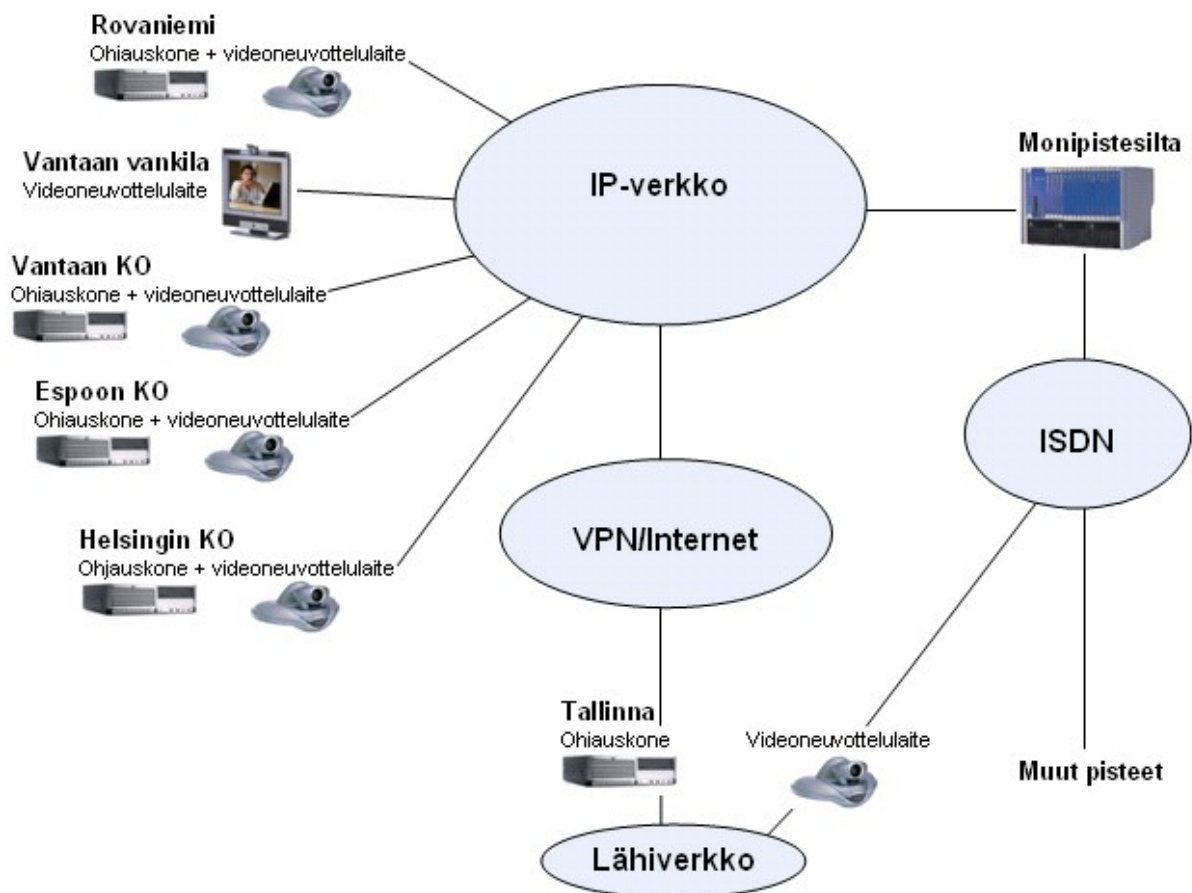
Rovaniemi
Ohiauskone + videoneuvottelulaite

Vantaan vankila
Videoneuvottelulaite

Vantaan KO
Ohiauskone + videoneuvottelulaite

Espoon KO
Ohiauskone + videoneuvottelulaite

Helsingin KO
Ohjauskone + videoneuvottelulaite

IP-verkko

Monipistesilta

ISDN

VPN/Internet

Tallinna
Ohiauskone

Videoneuvottelulaite

Muut pisteet

Lähiverkko